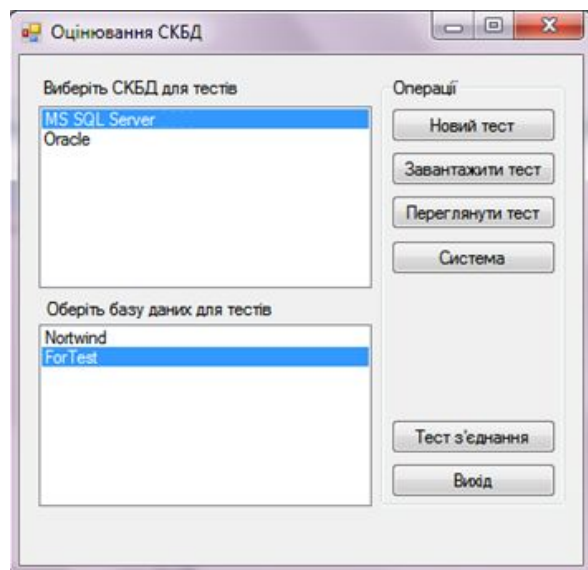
Оцінювання СКБД

Виберіть СКБД для тестів

MS SQL Server
Oracle

Оберіть базу даних для тестів

Nortwind
ForTest

Операції

Новий тест

Завантажити тест

Переглянути тест

Система

Тест з'єднання

Вихід